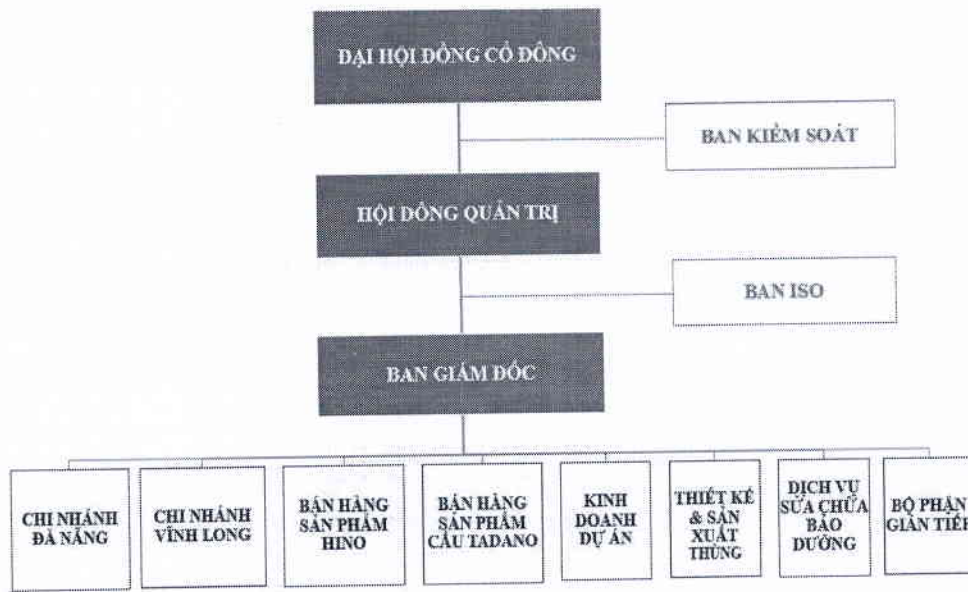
ĐẠI HỘI ĐỒNG CỔ ĐÔNG

BAN KIỂM SOÁT

HỘI ĐỒNG QUẢN TRỊ

BAN ISO

BAN GIÁM ĐỐC

CHI NHÁNH ĐÀ NẴNG

CHI NHÁNH VĨNH LONG

BÁN HÀNG SẢN PHẨM HINO

BÁN HÀNG SẢN PHẨM CẦU TADANO

KINH DOANH DỰ ÁN

THIẾT KẾ & SẢN XUẤT THÙNG

DỊCH VỤ SỬA CHỮA BẢO DƯỠNG

BỘ PHẬN GIÁN TIẾ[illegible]